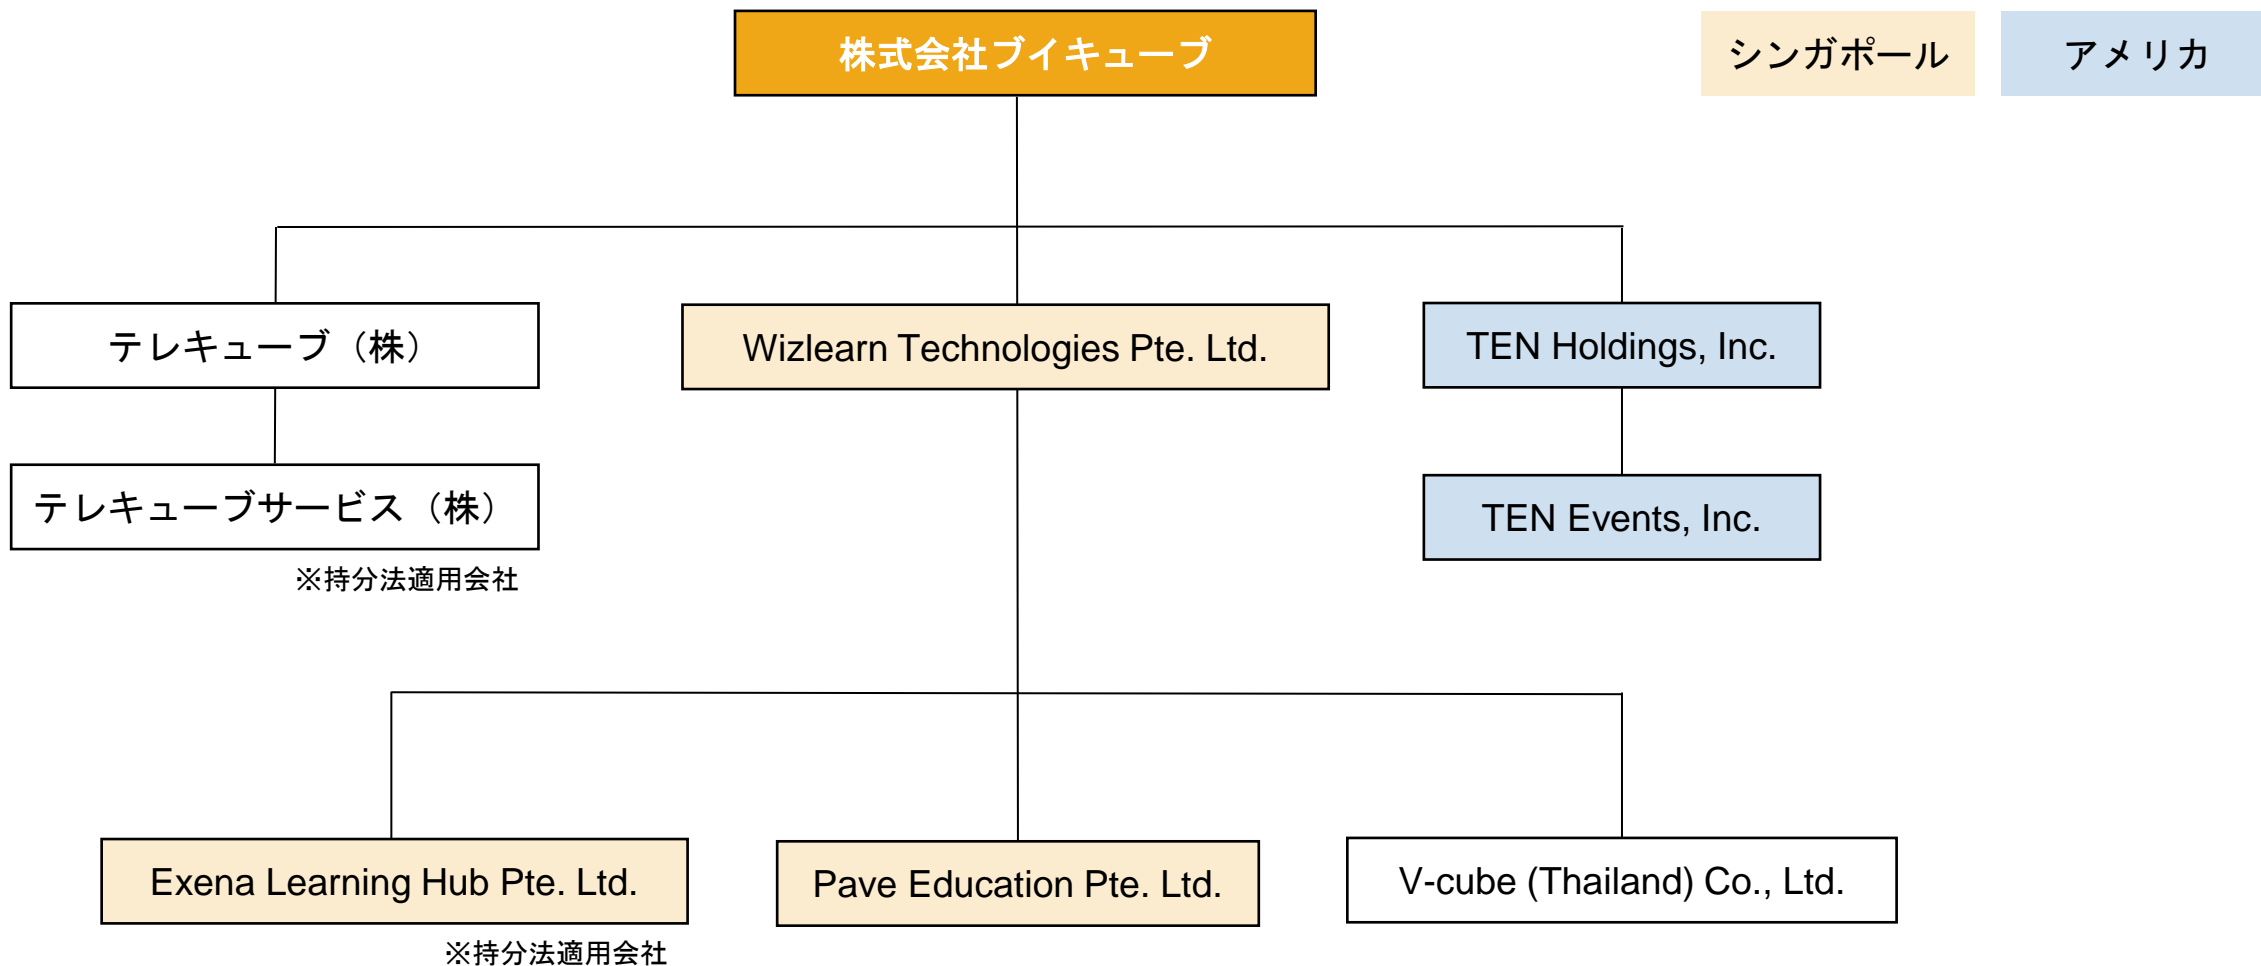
株式会社ブイキューブ

シンガポール

アメリカ

テレキューブ（株）

Wizlearn Technologies Pte. Ltd.

TEN Holdings, Inc.

テレキューブサービス（株）

※持分法適用会社

TEN Events, Inc.

Exena Learning Hub Pte. Ltd.

※持分法適用会社

Pave Education Pte. Ltd.

V-cube (Thailand) Co., Ltd.